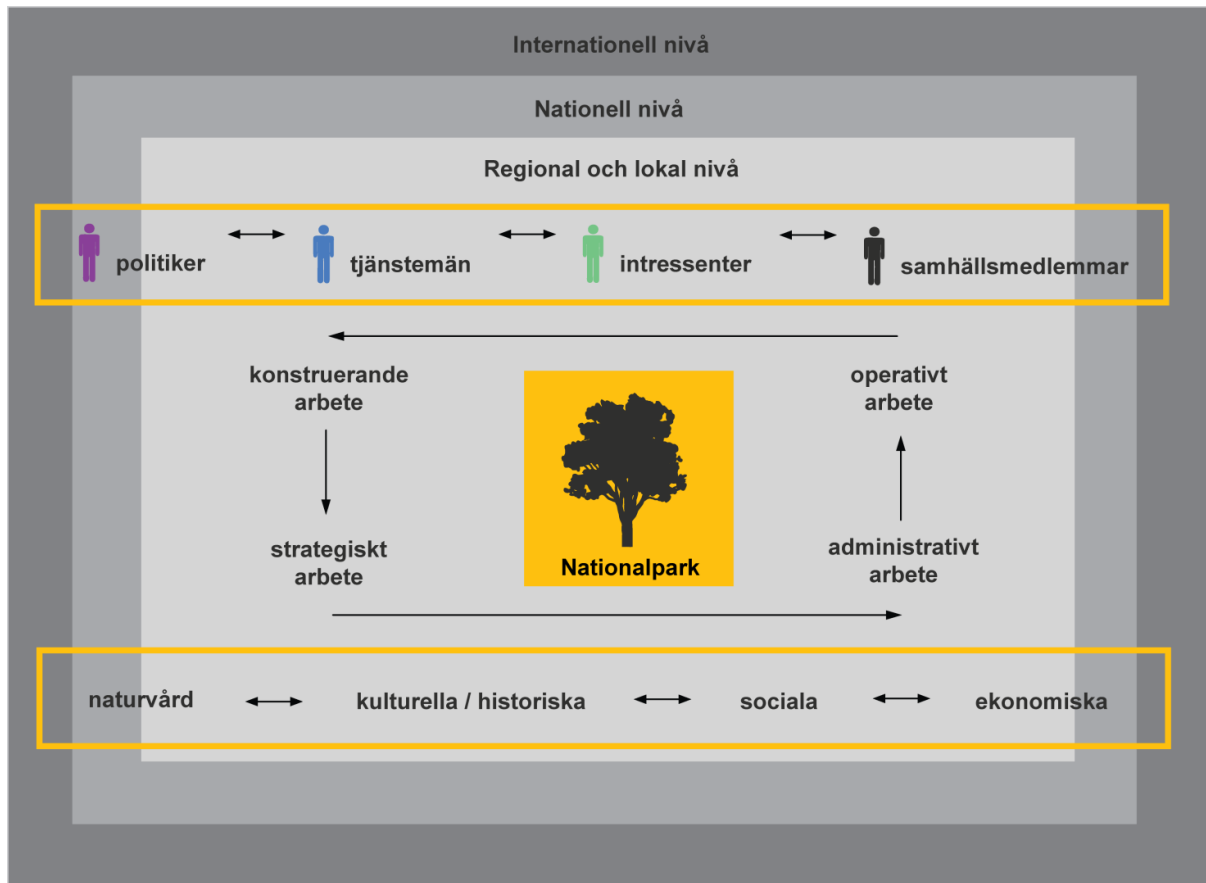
Internationell nivå

Nationell nivå

Regional och lokal nivå

politiker
tjänstemän
intressenter
samhällsmedlemmar

konstruerande arbete

operativt arbete

Nationalpark

strategiskt arbete

administrativt arbete

naturvård
kulturella / historiska
sociala
ekonomiska